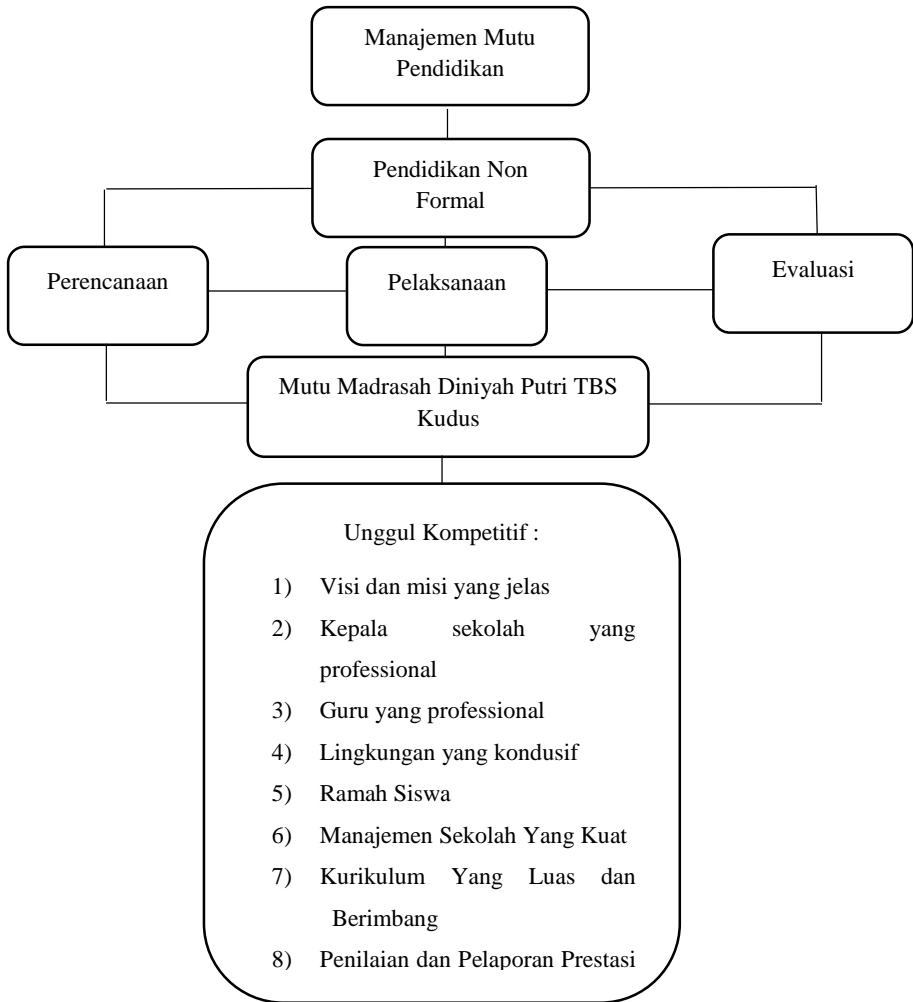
Manajemen Mutu Pendidikan

Pendidikan Non Formal

Perencanaan

Pelaksanaan

Evaluasi

Mutu Madrasah Diniyah Putri TBS Kudus

Unggul Kompetitif :

1) Visi dan misi yang jelas
2) Kepala sekolah yang professional
3) Guru yang professional
4) Lingkungan yang kondusif
5) Ramah Siswa
6) Manajemen Sekolah Yang Kuat
7) Kurikulum Yang Luas dan Berimbang
8) Penilaian dan Pelaporan Prestasi